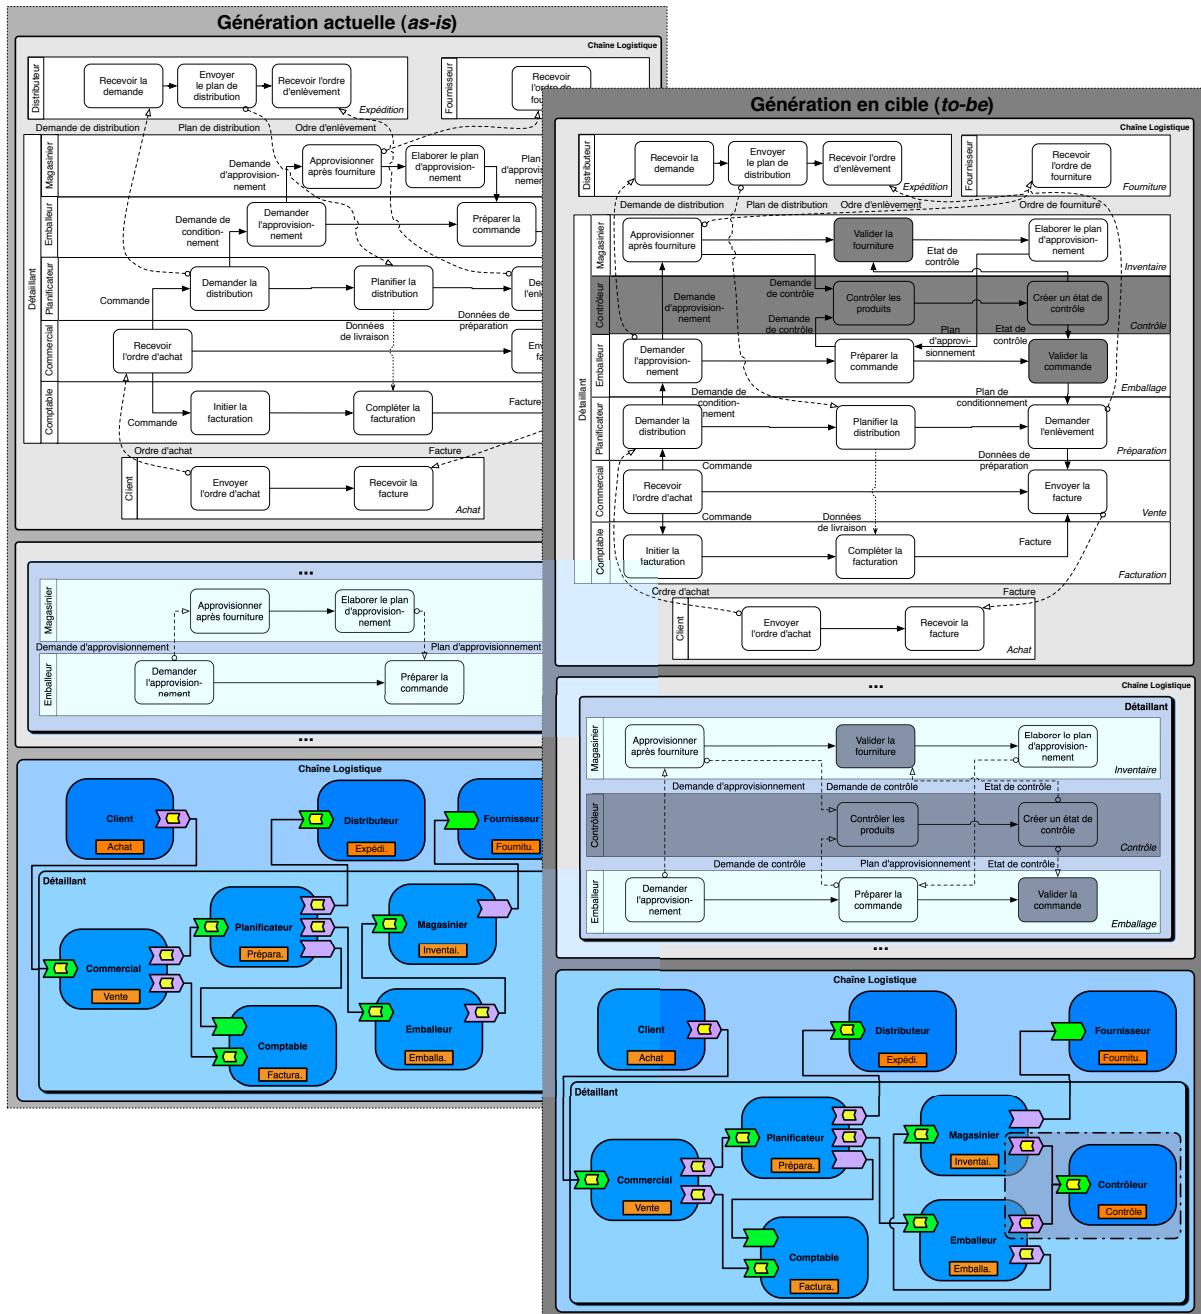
Génération actuelle (*as-is*)

Chaîne Logistique

Distributeur
Recevoir la demande
Envoyer le plan de distribution
Recevoir l'ordre d'enlèvement
Expédition

Fournisseur
Recevoir l'ordre de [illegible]

Demande de distribution
Plan de distribution
Ordre d'enlèvement

Détaillant
Magasinier
Demande d'approvisionnement
Approvisionner après fourniture
Elaborer le plan d'approvisionnement
Plan d'approvisionnement

Emballeur
Demande de conditionnement
Demander l'approvisionnement
Préparer la commande

Planificateur
Commande
Demander la distribution
Planifier la distribution
Demander l'enl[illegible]

Commercial
Recevoir l'ordre d'achat
Données de livraison
Données de préparation
Env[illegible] fa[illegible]

Comptable
Commande
Initier la facturation
Compléter la facturation
Facture

Ordre d'achat
Facture
Client
Envoyer l'ordre d'achat
Recevoir la facture
Achat

...
Magasinier
Approvisionner après fourniture
Elaborer le plan d'approvisionnement
Demande d'approvisionnement
Plan d'approvisionnement
Emballeur
Demander l'approvisionnement
Préparer la commande
...

Chaîne Logistique
Client
Achat
Distributeur
Expédi.
Fournisseur
Fournitu.
Détaillant
Planificateur
Prépara.
Magasinier
Inventai.
Commercial
Vente
Emballeur
Emballa.
Comptable
Factura.

Génération en cible (*to-be*)

Chaîne Logistique

Distributeur
Recevoir la demande
Envoyer le plan de distribution
Recevoir l'ordre d'enlèvement
Expédition

Fournisseur
Recevoir l'ordre de fourniture
Fourniture

Demande de distribution
Plan de distribution
Ordre d'enlèvement
Ordre de fourniture

Détaillant
Magasinier
Approvisionner après fourniture
Valider la fourniture
Etat de contrôle
Elaborer le plan d'approvisionnement
Inventaire

Contrôleur
Demande d'approvisionnement
Demande de contrôle
Contrôler les produits
Créer un état de contrôle
Demande de contrôle
Contrôle
Plan d'approvisionnement
Etat de contrôle

Emballeur
Demander l'approvisionnement
Préparer la commande
Valider la commande
Emballage
Demande de conditionnement
Plan de conditionnement

Planificateur
Demander la distribution
Planifier la distribution
Demander l'enlèvement
Préparation

Commercial
Commande
Recevoir l'ordre d'achat
Données de préparation
Envoyer la facture
Vente
Commande
Données de livraison

Comptable
Initier la facturation
Compléter la facturation
Facture
Facturation

Ordre d'achat
Facture
Client
Envoyer l'ordre d'achat
Recevoir la facture
Achat

...
Chaîne Logistique
Détaillant
Magasinier
Approvisionner après fourniture
Valider la fourniture
Elaborer le plan d'approvisionnement
Inventaire
Demande d'approvisionnement
Demande de contrôle
Etat de contrôle
Contrôleur
Contrôler les produits
Créer un état de contrôle
Contrôle
Demande de contrôle
Plan d'approvisionnement
Etat de contrôle
Emballeur
Demander l'approvisionnement
Préparer la commande
Valider la commande
Emballage
...

Chaîne Logistique
Client
Achat
Distributeur
Expédi.
Fournisseur
Fournitu.
Détaillant
Planificateur
Prépara.
Magasinier
Inventai.
Commercial
Vente
Contrôleur
Contrôle
Emballeur
Emballa.
Comptable
Factura.